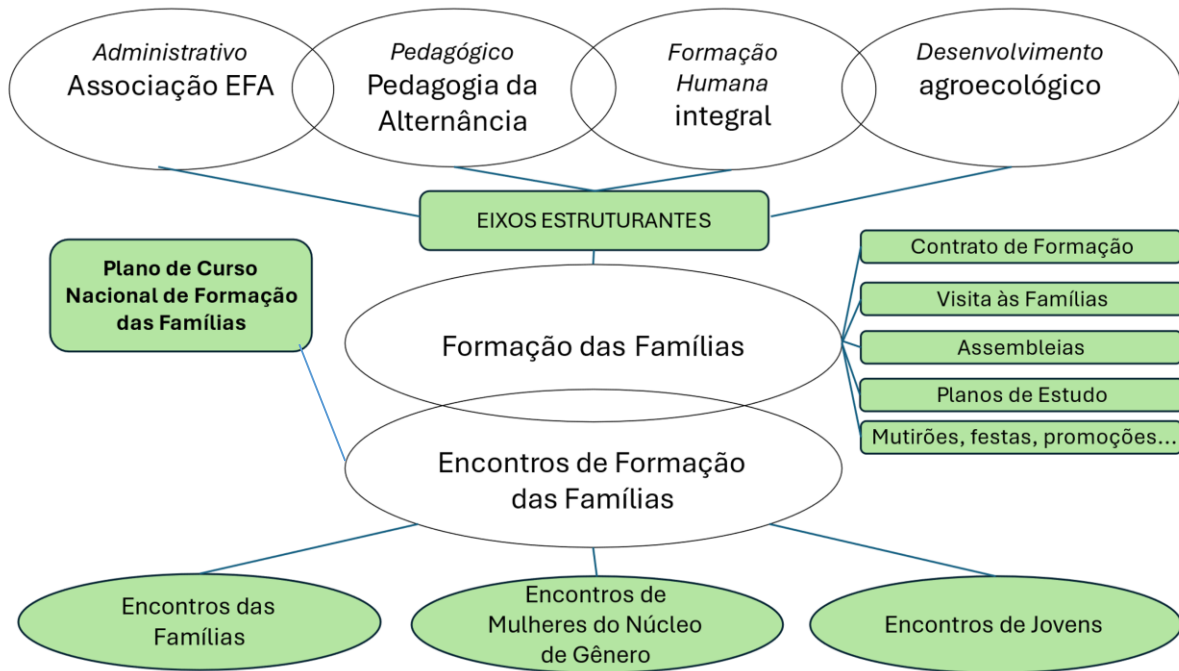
*Administrativo*
Associação EFA

*Pedagógico*
Pedagogia da Alternância

*Formação Humana*
integral

*Desenvolvimento*
agroecológico

EIXOS ESTRUTURANTES

**Plano de Curso Nacional de Formação das Famílias**

Formação das Famílias

Contrato de Formação

Visita às Famílias

Assembleias

Planos de Estudo

Mutirões, festas, promoções...

Encontros de Formação das Famílias

Encontros das Famílias

Encontros de Mulheres do Núcleo de Gênero

Encontros de Jovens